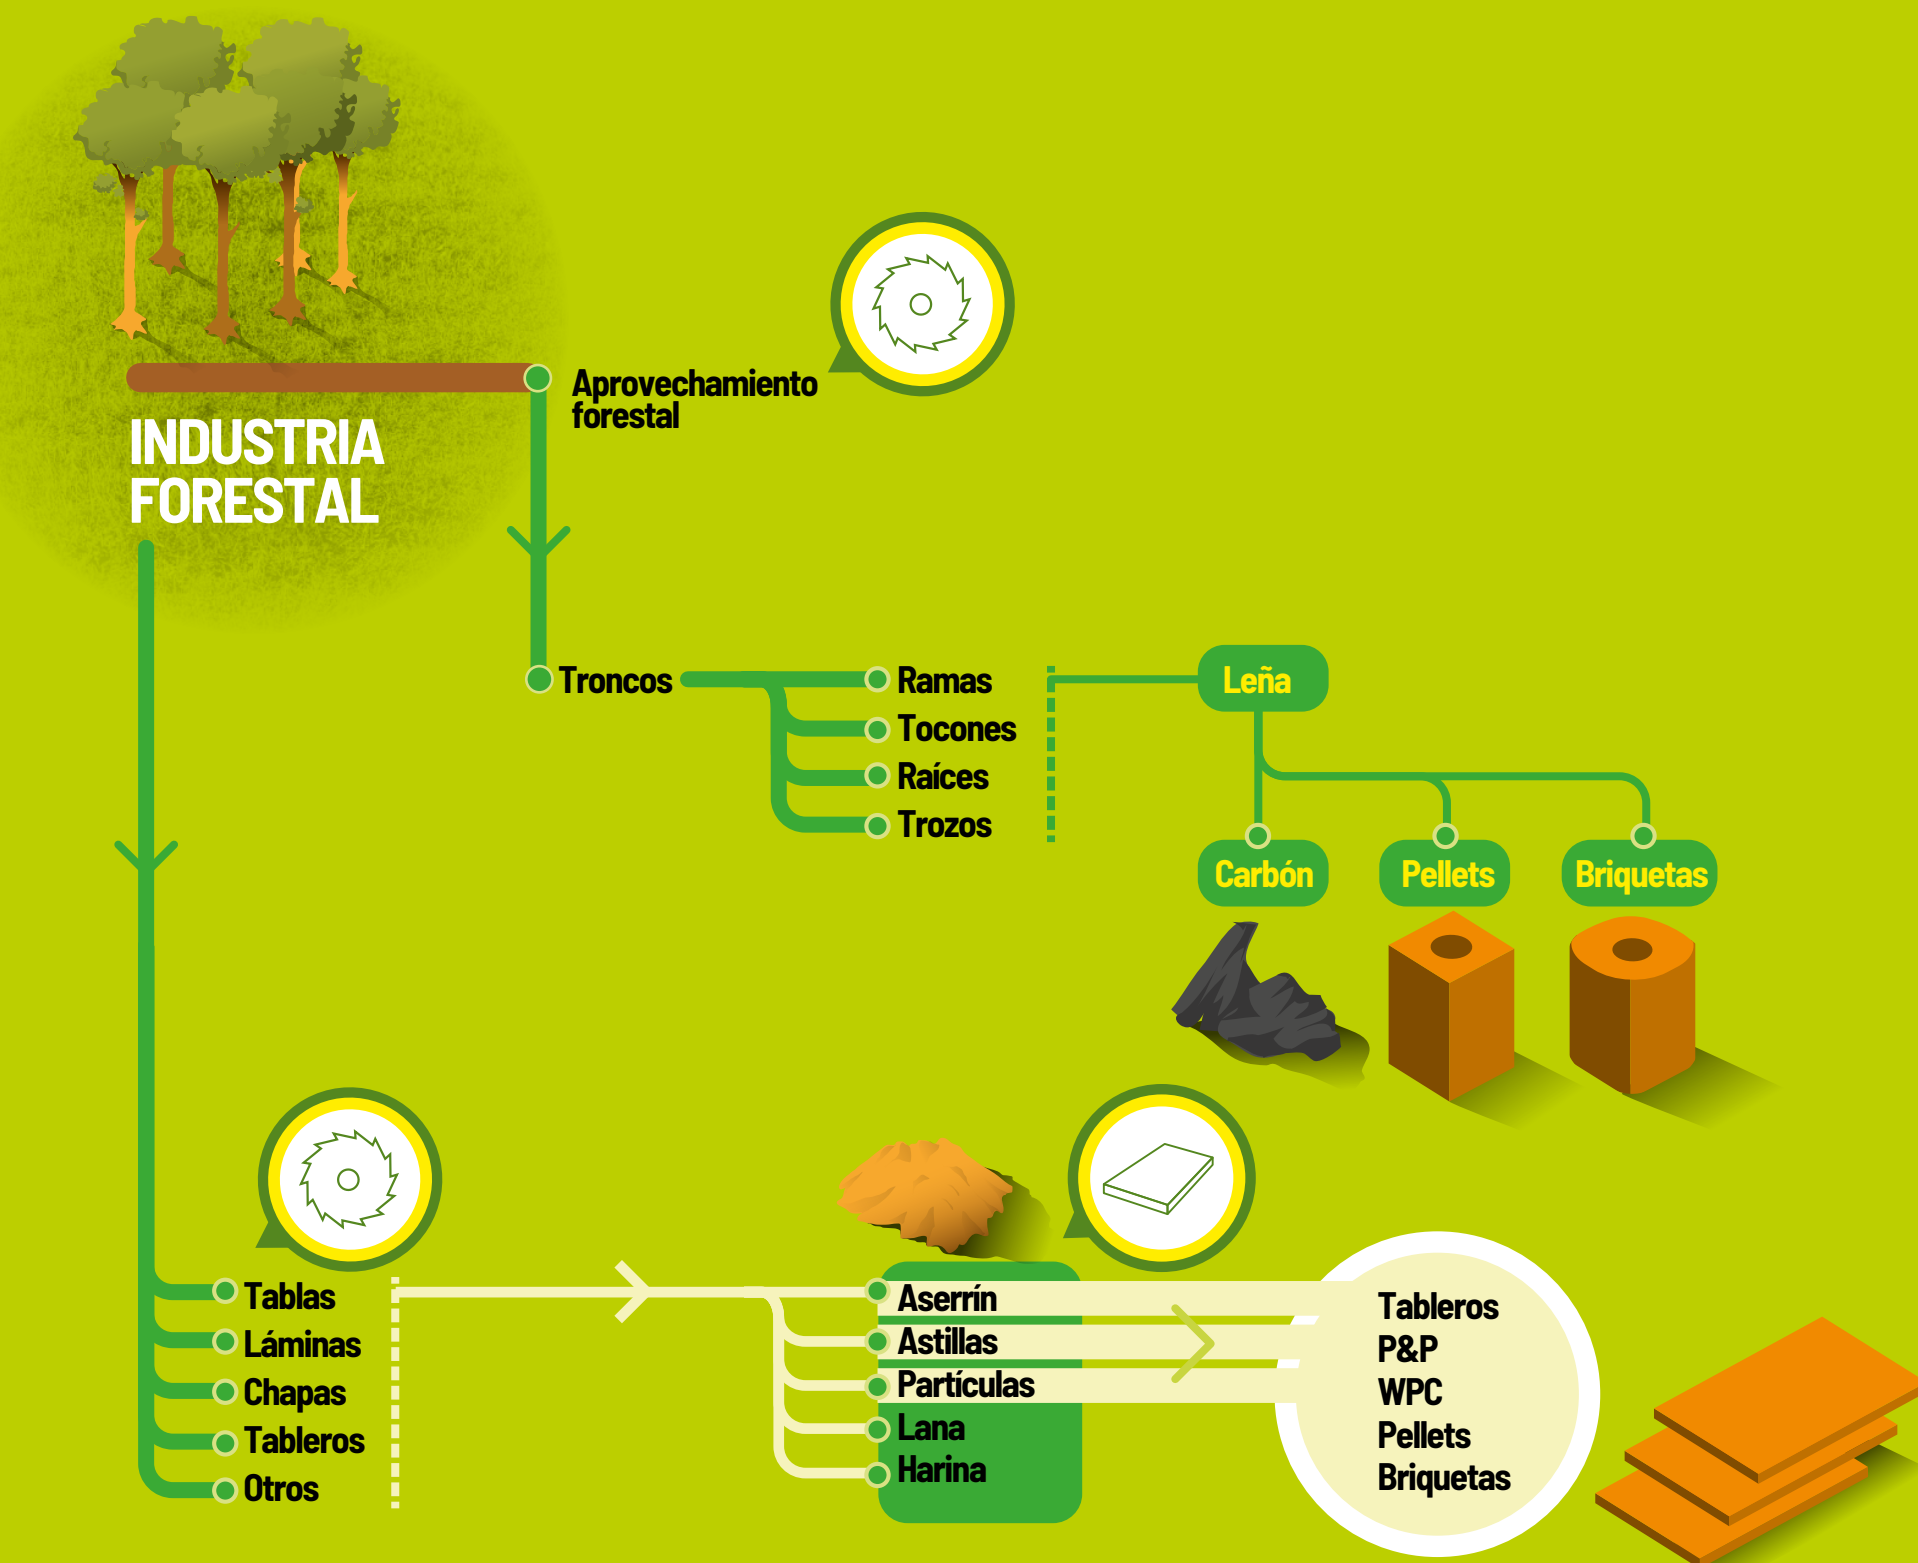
INDUSTRIA FORESTAL

Aprovechamiento forestal

Troncos

Ramas
Tocones
Raíces
Trozos

Leña

Carbón
Pellets
Briquetas

Tablas
Láminas
Chapas
Tableros
Otros

Aserrín
Astillas
Partículas
Lana
Harina

Tableros
P&P
WPC
Pellets
Briquetas